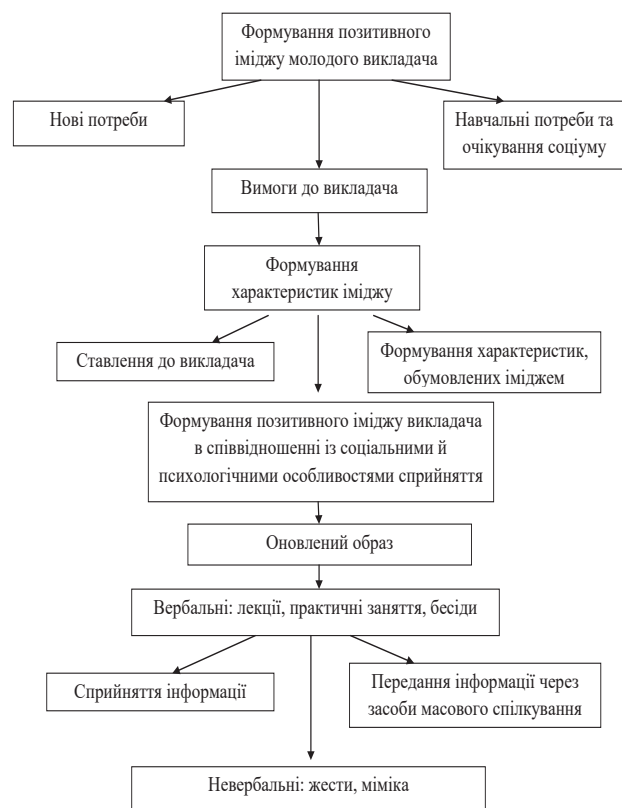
Формування позитивного іміджу молодого викладача

Нові потреби

Навчальні потреби та очікування соціуму

Вимоги до викладача

Формування характеристик іміджу

Ставлення до викладача

Формування характеристик, обумовлених іміджем

Формування позитивного іміджу викладача в співвідношенні із соціальними й психологічними особливостями сприйняття

Оновлений образ

Вербальні: лекції, практичні заняття, бесіди

Сприйняття інформації

Передання інформації через засоби масового спілкування

Невербальні: жести, міміка